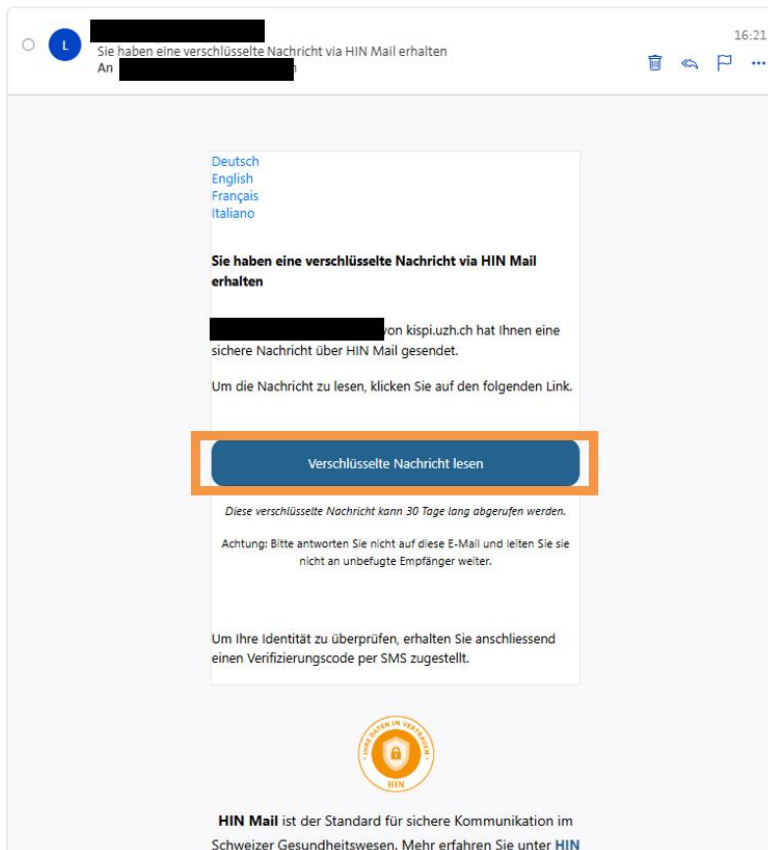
L

Sie haben eine verschlüsselte Nachricht via HIN Mail erhalten
An

16:21

Deutsch
English
Français
Italiano

**Sie haben eine verschlüsselte Nachricht via HIN Mail erhalten**

von kispi.uzh.ch hat Ihnen eine sichere Nachricht über HIN Mail gesendet.

Um die Nachricht zu lesen, klicken Sie auf den folgenden Link.

Verschlüsselte Nachricht lesen

*Diese verschlüsselte Nachricht kann 30 Tage lang abgerufen werden.*

Achtung: Bitte antworten Sie nicht auf diese E-Mail und leiten Sie sie nicht an unbefugte Empfänger weiter.

Um Ihre Identität zu überprüfen, erhalten Sie anschliessend einen Verifizierungscode per SMS zugestellt.

IHRE DATEN IN VERTRAUEN
HIN

**HIN Mail** ist der Standard für sichere Kommunikation im Schweizer Gesundheitswesen. Mehr erfahren Sie unter HIN